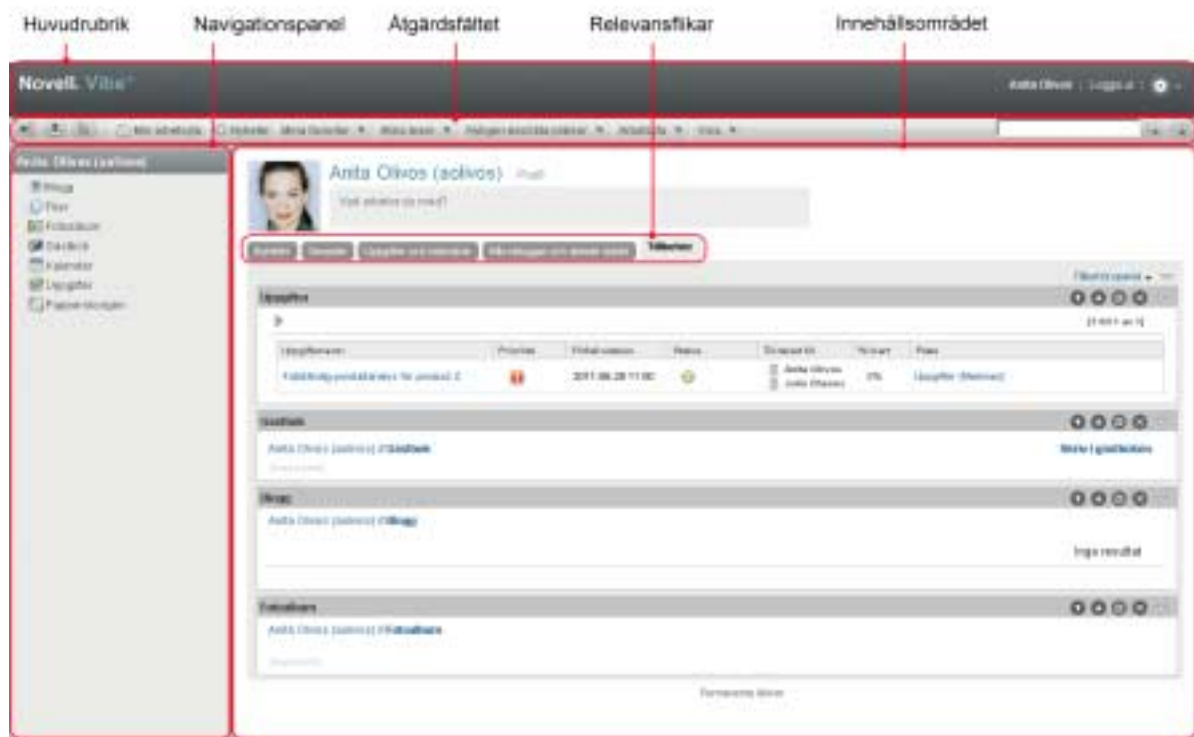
Huvudrubrik Navigationspanel Åtgärdsfältet Relevansflikar Innehållsområdet

Novell. Vibe

Anita Olivos | Logga ut

Mitt arbetsyta Nyheter Mina favoriter Mina team Nyligen besökta platser Arbetsyta Visa

Anita Olivos (aolivos)

Blogg
Filer
Fotoalbum
Gästbok
Kalender
Uppgifter
Papperskorgen

Anita Olivos (aolivos) Profil

Vad arbetar du med?

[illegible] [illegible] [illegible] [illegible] Tillbehör

Uppgifter

| Uppgiftsnamn | Prioritet | Förfallodatum | Status | Tilldelad till | % klart | Plats |
|---|---|---|---|---|---|---|
| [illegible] | | 2011-06-28 11:00 | | Anita Olivos | 0% | Uppgifter |

Gästbok

Anita Olivos (aolivos) // Gästbok

Blogg

Anita Olivos (aolivos) // Blogg

Inga resultat

Fotoalbum

Anita Olivos (aolivos) // Fotoalbum